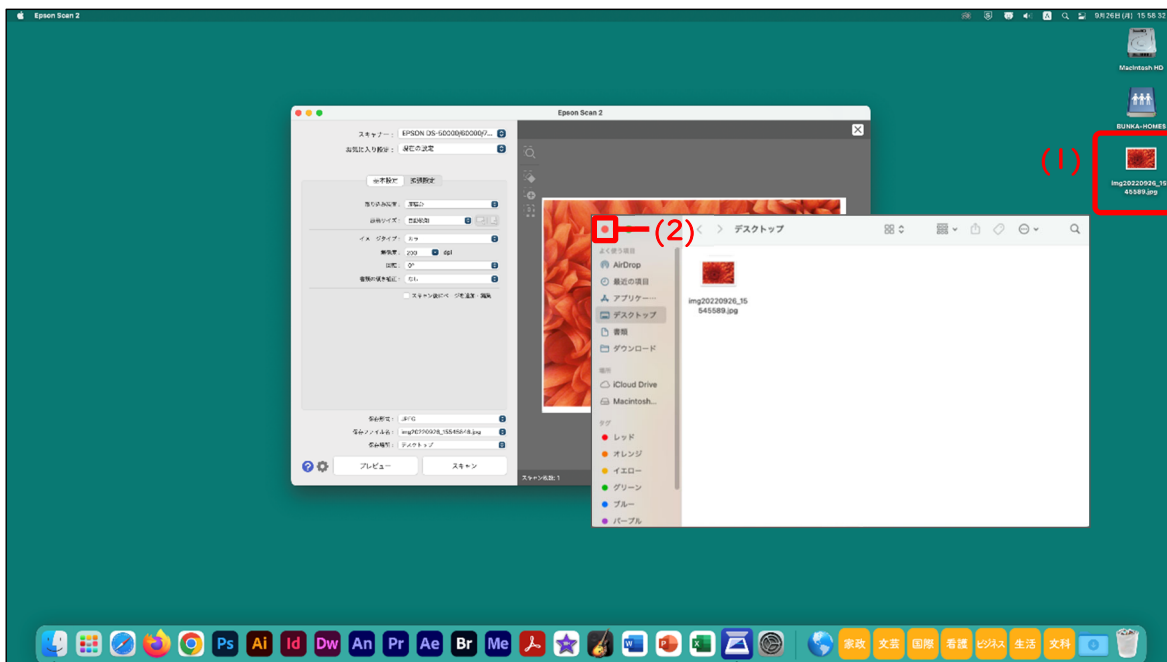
Epson Scan 2

9月26日(月) 15:58:32

Macintosh HD

BUNKA-HOMES

(1)

img20220926_1545589.jpg

Epson Scan 2

スキャナー： EPSON DS-50000/60000/7...

お気に入り設定： 現在の設定

基本設定 拡張設定

取り込み装置： 原稿台

原稿サイズ： 自動検知

イメージタイプ： カラー

解像度： 200 dpi

回転： 0°

画像の保存補正： なし

スキャン後にページを追加・編集

保存形式： JPEG

保存ファイル名： img20220926_15545589.jpg

保存場所： デスクトップ

プレビュー

スキャン

スキャン枚数: 1

(2)

デスクトップ

よく使う項目

AirDrop

最近の項目

アプリケー...

デスクトップ

書類

ダウンロード

場所

iCloud Drive

Macintosh...

タグ

レッド

オレンジ

イエロー

グリーン

ブルー

パープル

img20220926_15545589.jpg

Ps Ai Id Dw An Pr Ae Br Me

家政 文芸 国際 看護 ビジネス 生活 文科